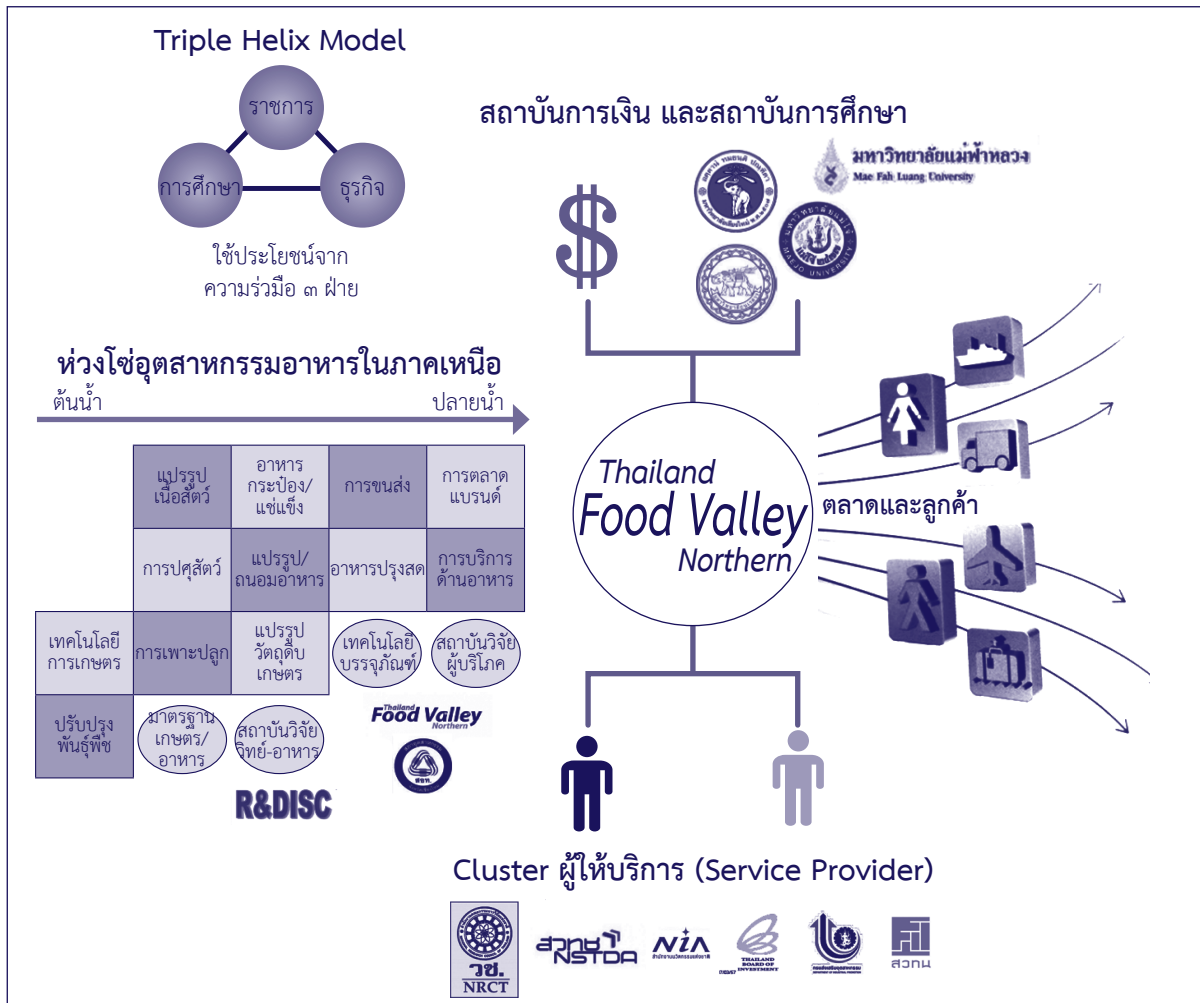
Triple Helix Model

ราชการ

การศึกษา

ธุรกิจ

ใช้ประโยชน์จาก ความร่วมมือ ๓ ฝ่าย

สถาบันการเงิน และสถาบันการศึกษา

$

มหาวิทยาลัยแม่ฟ้าหลวง
Mae Fah Luang University

ห่วงโซ่อุตสาหกรรมอาหารในภาคเหนือ

ต้นน้ำ

ปลายน้ำ

| | แปรรูปเนื้อสัตว์ | อาหารกระป๋อง/แช่แข็ง | การขนส่ง | การตลาดแบรนด์ |
|---|---|---|---|---|
| | การปศุสัตว์ | แปรรูป/ถนอมอาหาร | อาหารปรุงสด | การบริการด้านอาหาร |
| เทคโนโลยีการเกษตร | การเพาะปลูก | แปรรูปวัตถุดิบเกษตร | เทคโนโลยีบรรจุภัณฑ์ | สถาบันวิจัยผู้บริโภค |
| ปรับปรุงพันธุ์พืช | มาตรฐานเกษตร/อาหาร | สถาบันวิจัยวิทย์-อาหาร | | |

Thailand Food Valley Northern

R&DISC

Thailand
Food Valley
Northern

ตลาดและลูกค้า

Cluster ผู้ให้บริการ (Service Provider)

วช.
NRCT

สวทช
NSTDA

NIA

THAILAND BOARD OF INVESTMENT

สวทน